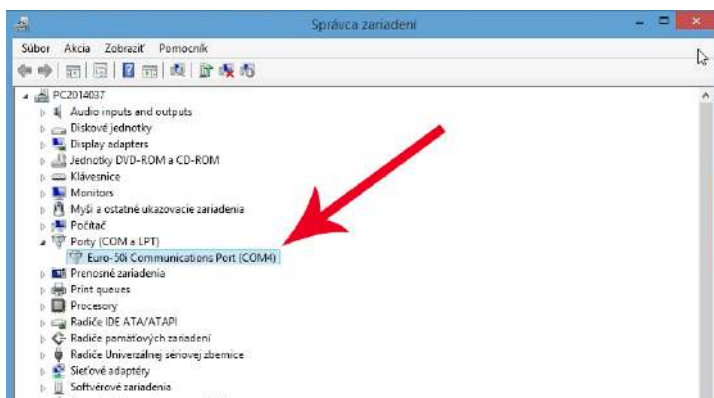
Správca zariadení

Súbor Akcia Zobraziť Pomocník

PC2014037
Audio inputs and outputs
Diskové jednotky
Display adapters
Jednotky DVD-ROM a CD-ROM
Klávesnice
Monitors
Myši a ostatné ukazovacie zariadenia
Počítač
Porty (COM a LPT)
Euro-50i Communications Port (COM4)
Prenosné zariadenia
Print queues
Procesory
Radiče IDE ATA/ATAPI
Radiče pamäťových zariadení
Radiče Univerzálnej sériovej zbernice
Sieťové adaptéry
Softvérové zariadenia